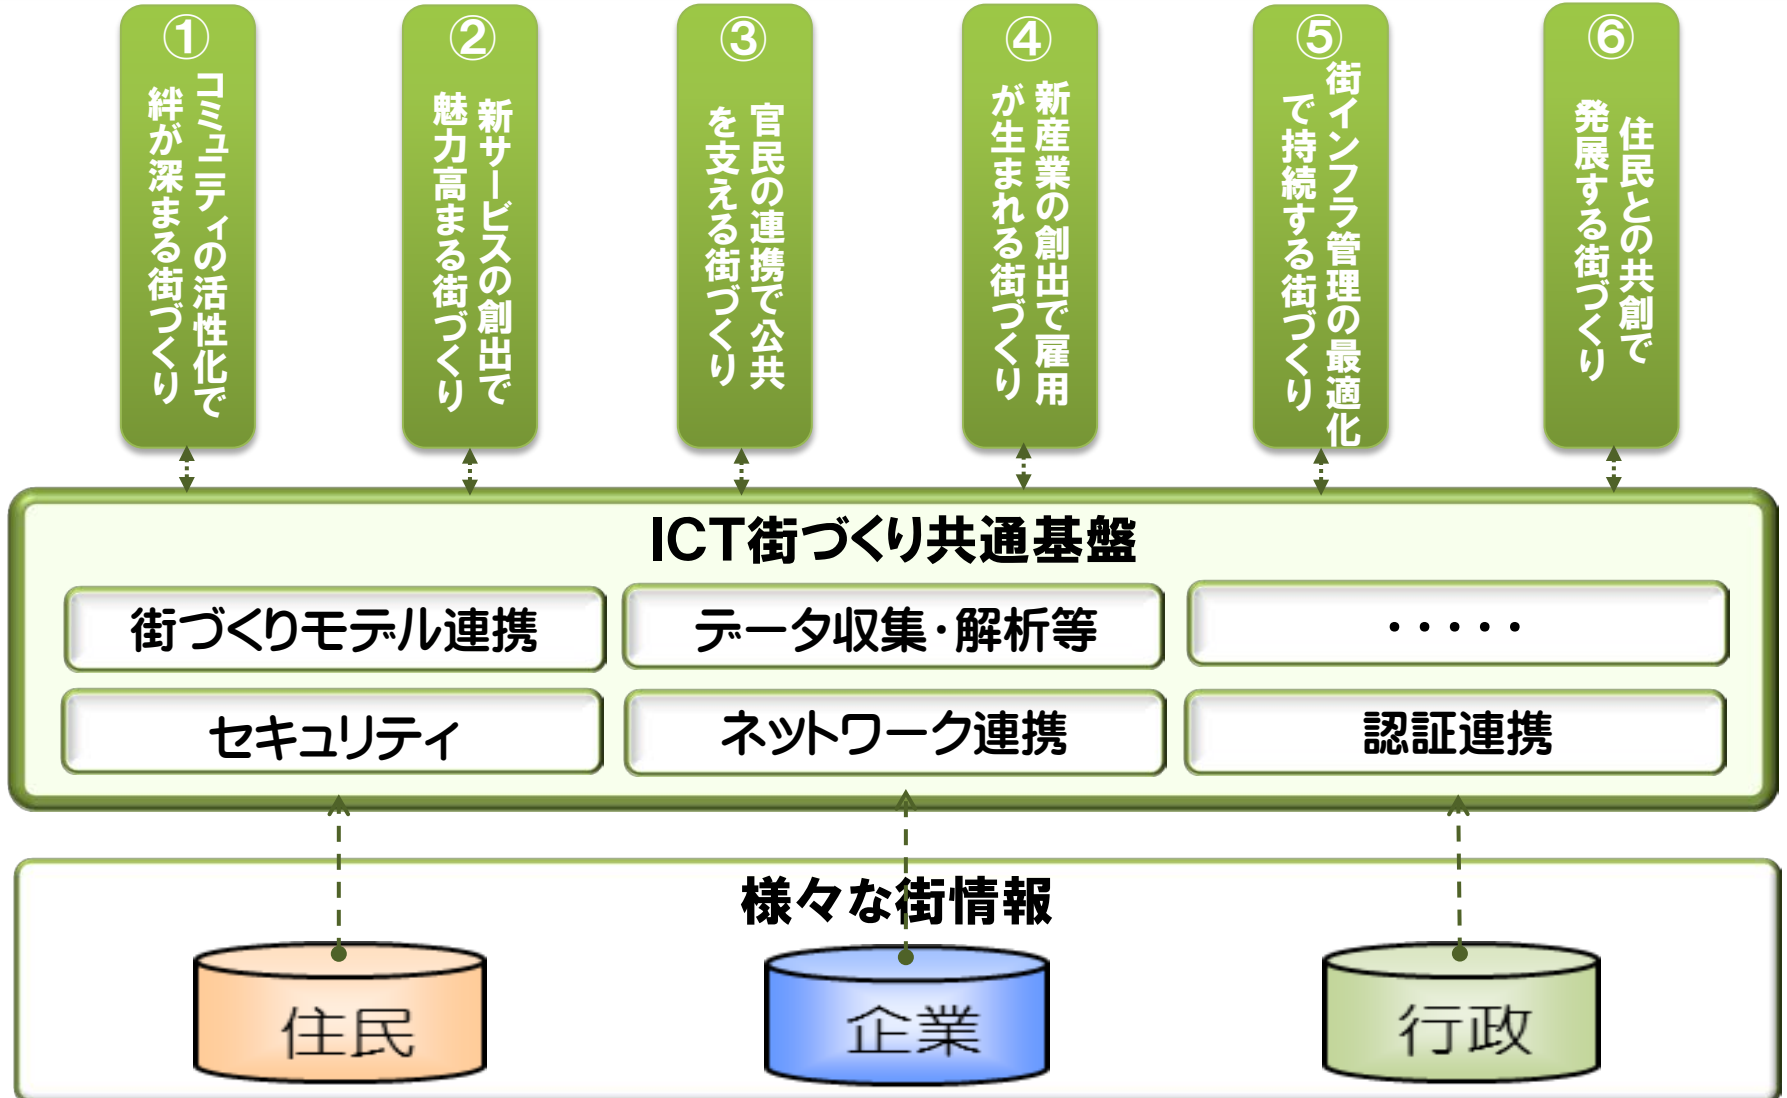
①
コミュニティの活性化で絆が深まる街づくり

②
新サービスの創出で魅力高まる街づくり

③
官民の連携で公共を支える街づくり

④
新産業の創出で雇用が生まれる街づくり

⑤
街インフラ管理の最適化で持続する街づくり

⑥
住民との共創で発展する街づくり

ICT街づくり共通基盤

街づくりモデル連携
データ収集・解析等
・・・・・
セキュリティ
ネットワーク連携
認証連携

様々な街情報

住民
企業
行政